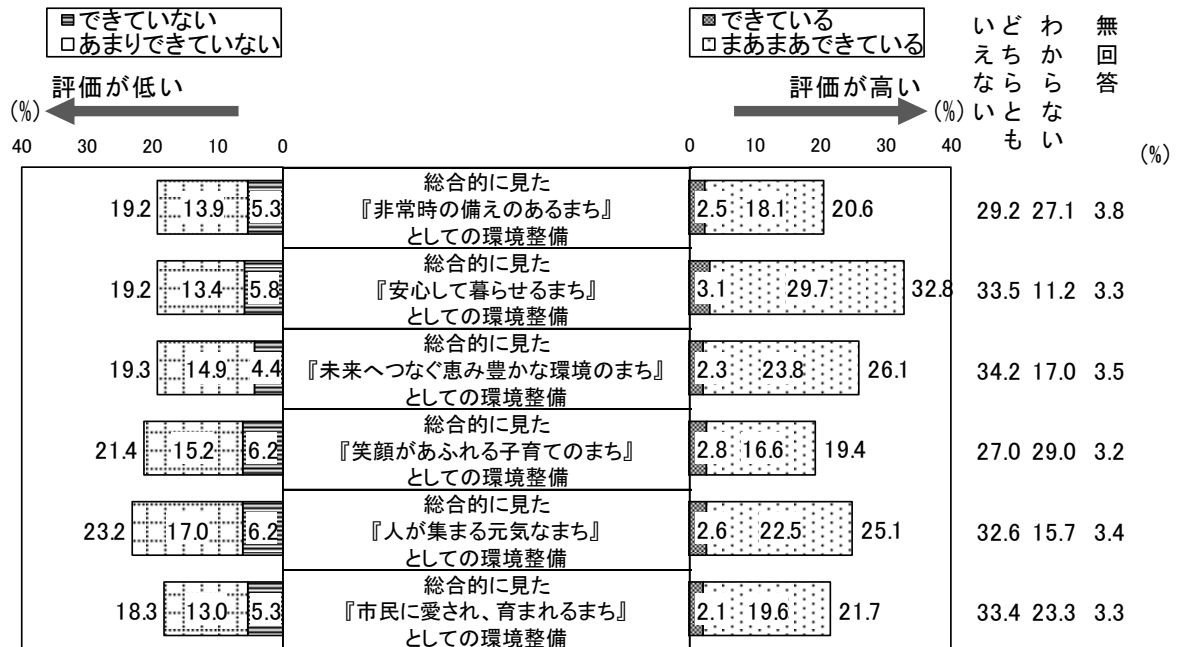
できていない
あまりできていない

できている
まあまあできている

どちらともいえない
わからない
無回答

評価が低い
(%)
40 30 20 10 0

評価が高い
(%)
0 10 20 30 40

(%)

| | | | 項目 | | | | | | |
|---|---|---|---|---|---|---|---|---|---|
| 19.2 | 13.9 | 5.3 | 総合的に見た『非常時の備えのあるまち』としての環境整備 | 2.5 | 18.1 | 20.6 | 29.2 | 27.1 | 3.8 |
| 19.2 | 13.4 | 5.8 | 総合的に見た『安心して暮らせるまち』としての環境整備 | 3.1 | 29.7 | 32.8 | 33.5 | 11.2 | 3.3 |
| 19.3 | 14.9 | 4.4 | 総合的に見た『未来へつなぐ恵み豊かな環境のまち』としての環境整備 | 2.3 | 23.8 | 26.1 | 34.2 | 17.0 | 3.5 |
| 21.4 | 15.2 | 6.2 | 総合的に見た『笑顔があふれる子育てのまち』としての環境整備 | 2.8 | 16.6 | 19.4 | 27.0 | 29.0 | 3.2 |
| 23.2 | 17.0 | 6.2 | 総合的に見た『人が集まる元気なまち』としての環境整備 | 2.6 | 22.5 | 25.1 | 32.6 | 15.7 | 3.4 |
| 18.3 | 13.0 | 5.3 | 総合的に見た『市民に愛され、育まれるまち』としての環境整備 | 2.1 | 19.6 | 21.7 | 33.4 | 23.3 | 3.3 |